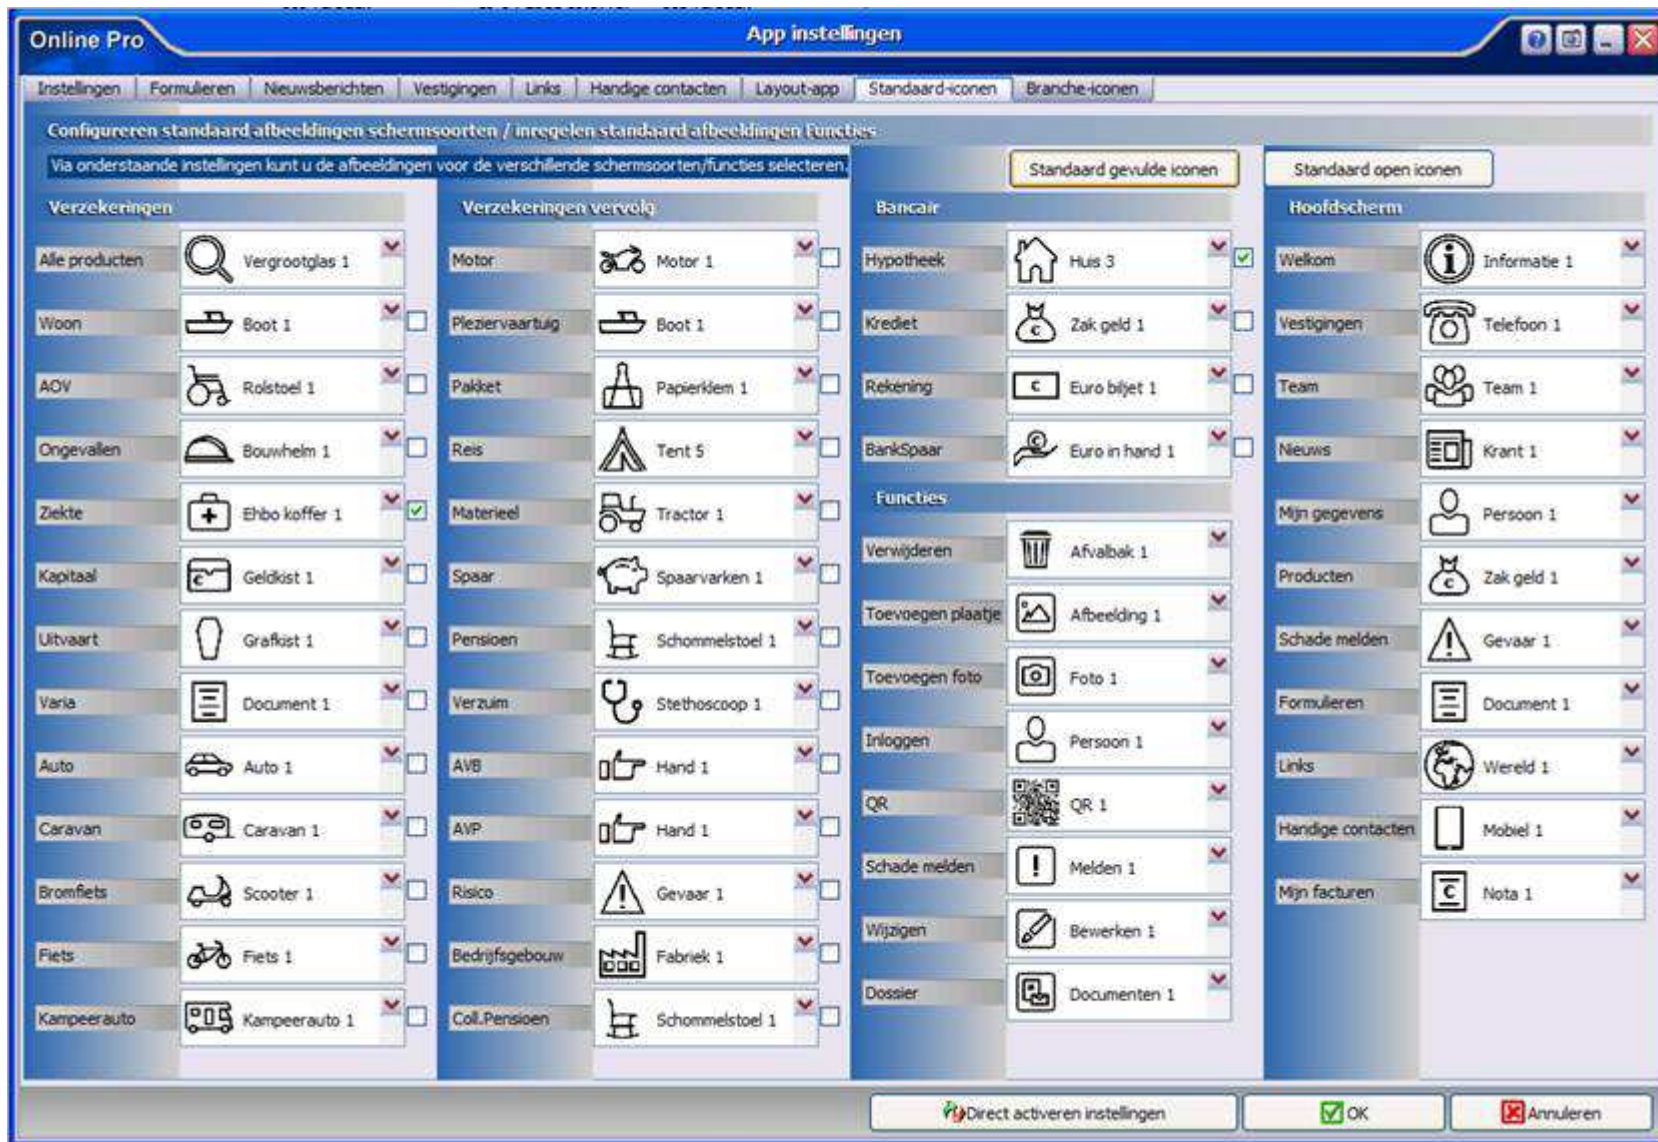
Online Pro

App instellingen

Instellingen | Formulieren | Nieuwsberichten | Vestigingen | Links | Handige contacten | Layout-app | Standaard-iconen | Branche-iconen

Configureren standaard afbeeldingen schermsoorten / inregelen standaard afbeeldingen Functies

Via onderstaande instellingen kunt u de afbeeldingen voor de verschillende schermsoorten/functies selecteren.

Standaard gevulde iconen

Standaard open iconen

Verzekeringen

Alle producten — Vergrootglas 1
Woon — Boot 1
AOV — Rolstoel 1
Ongevallen — Bouwhelm 1
Ziekte — Ehbo koffer 1
Kapitaal — Geldkist 1
Uitvaart — Grafkist 1
Varia — Document 1
Auto — Auto 1
Caravan — Caravan 1
Bromfiets — Scooter 1
Fiets — Fiets 1
Kampeerauto — Kampeerauto 1

Verzekeringen vervolg

Motor — Motor 1
Plezirvaartuig — Boot 1
Pakket — Papierklem 1
Reis — Tent 5
Materieel — Tractor 1
Spaar — Spaarvarken 1
Pensioen — Schommelstoel 1
Verzuim — Stethoscoop 1
AVB — Hand 1
AVP — Hand 1
Risico — Gevaar 1
Bedrijfsgebouw — Fabriek 1
Coll.Pensioen — Schommelstoel 1

Bancair

Hypotheek — Huis 3
Krediet — Zak geld 1
Rekening — Euro biljet 1
BankSpaar — Euro in hand 1

Functies

Verwijderen — Afvalbak 1
Toevoegen plaatje — Afbeelding 1
Toevoegen foto — Foto 1
Inloggen — Persoon 1
QR — QR 1
Schade melden — Melden 1
Wijzigen — Bewerken 1
Dossier — Documenten 1

Hoofdscherm

Welkom — Informatie 1
Vestigingen — Telefoon 1
Team — Team 1
Nieuws — Krant 1
Mijn gegevens — Persoon 1
Producten — Zak geld 1
Schade melden — Gevaar 1
Formulieren — Document 1
Links — Wereld 1
Handige contacten — Mobiel 1
Mijn facturen — Nota 1

Direct activeren instellingen

OK

Annuleren